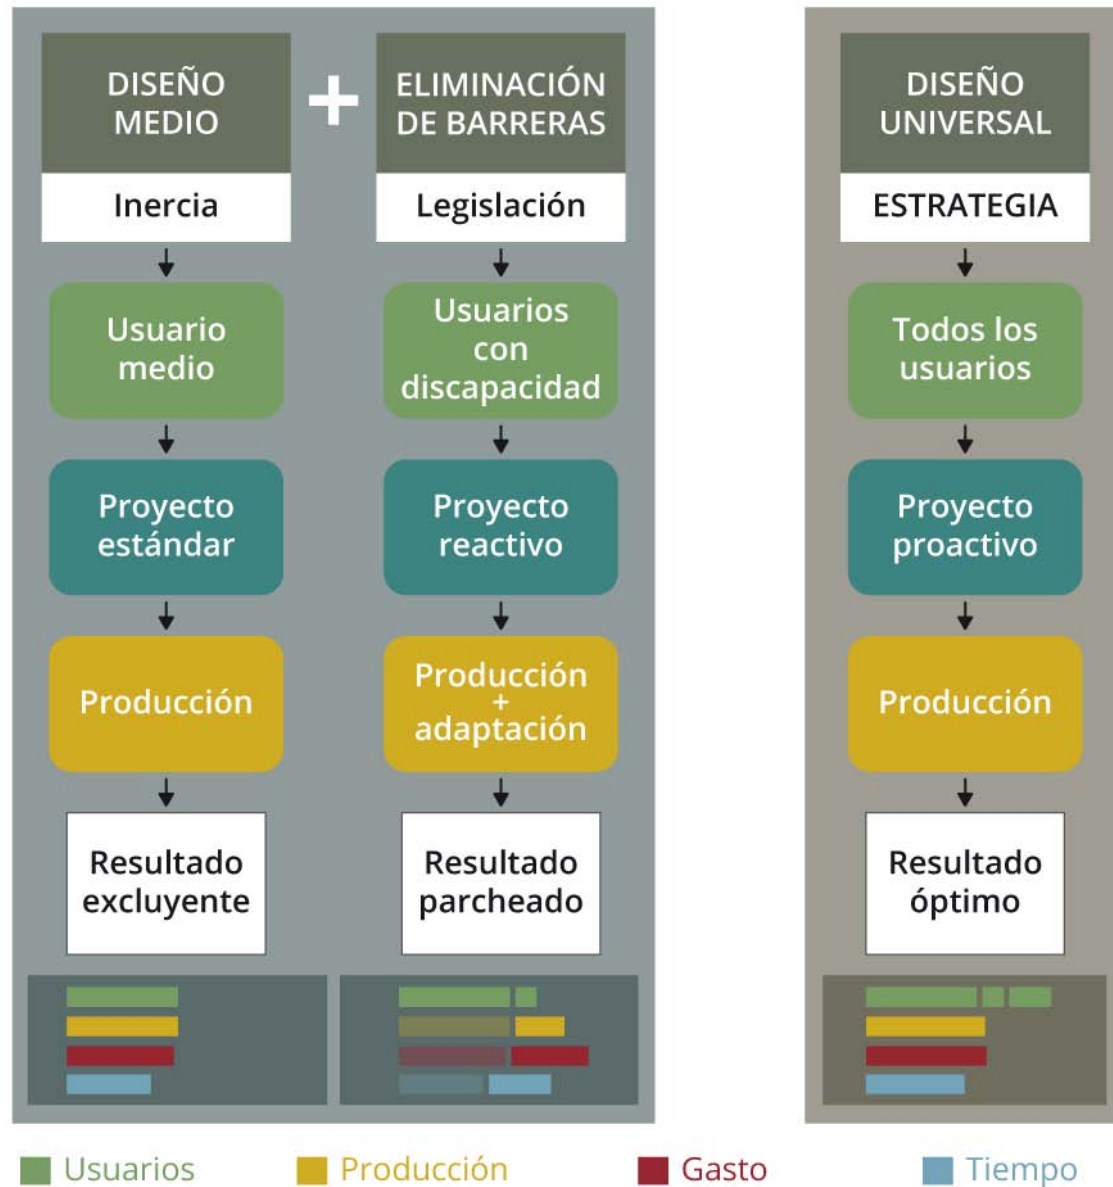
DISEÑO MEDIO

+

ELIMINACIÓN DE BARRERAS

Inercia

Legislación

Usuario medio

Usuarios con discapacidad

Proyecto estándar

Proyecto reactivo

Producción

Producción + adaptación

Resultado excluyente

Resultado parcheado

DISEÑO UNIVERSAL

ESTRATEGIA

Todos los usuarios

Proyecto proactivo

Producción

Resultado óptimo

Usuarios

Producción

Gasto

Tiempo